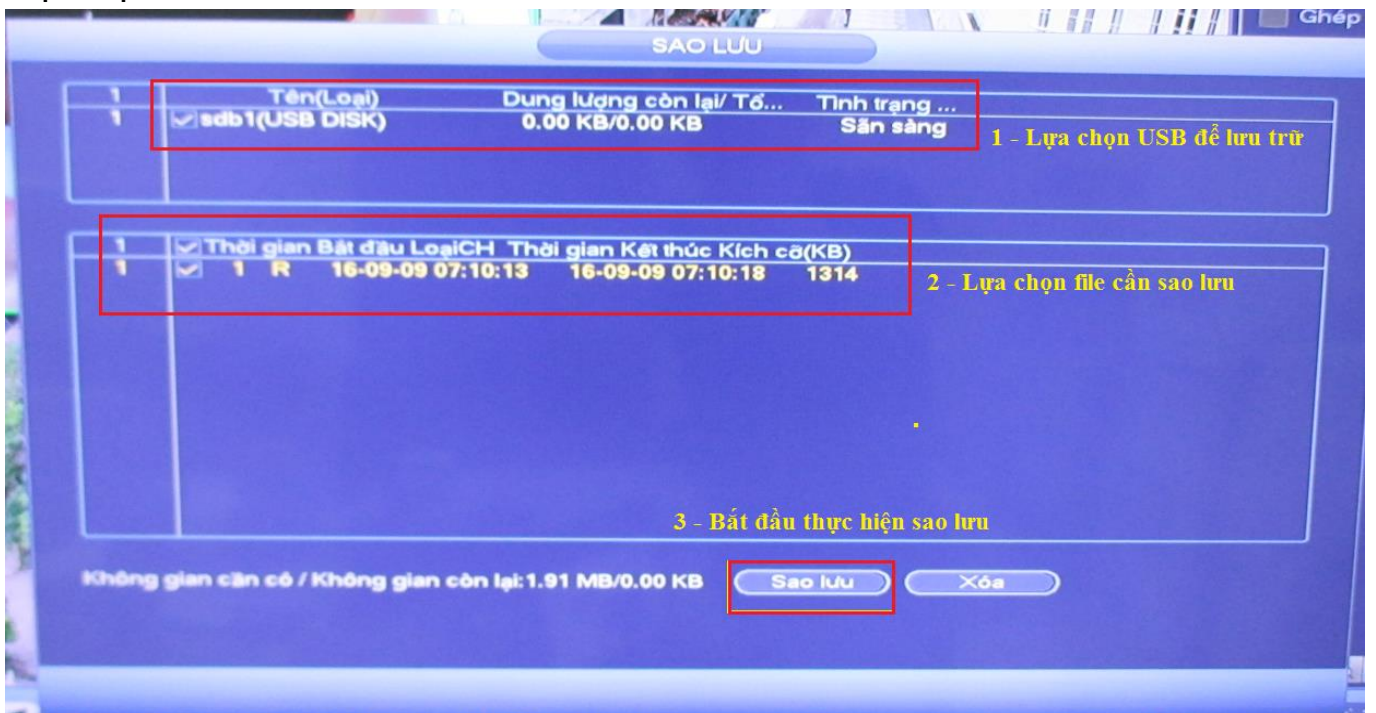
Ghép

SAO LƯU

| 1 | Tên(Loại) | Dung lượng còn lại/ Tổ... | Tình trạng ... |
|---|---|---|---|
| 1 | sdb1(USB DISK) | 0.00 KB/0.00 KB | Sẵn sàng |

1 - Lựa chọn USB để lưu trữ

| 1 | Thời gian Bắt đầu | LoạiCH | Thời gian Kết thúc | Kích cỡ(KB) |
|---|---|---|---|---|
| 1 | 1 | R | 16-09-09 07:10:13 | 16-09-09 07:10:18 | 1314 |

2 - Lựa chọn file cần sao lưu

3 - Bắt đầu thực hiện sao lưu

Không gian cần có / Không gian còn lại:1.91 MB/0.00 KB

Sao lưu

Xóa